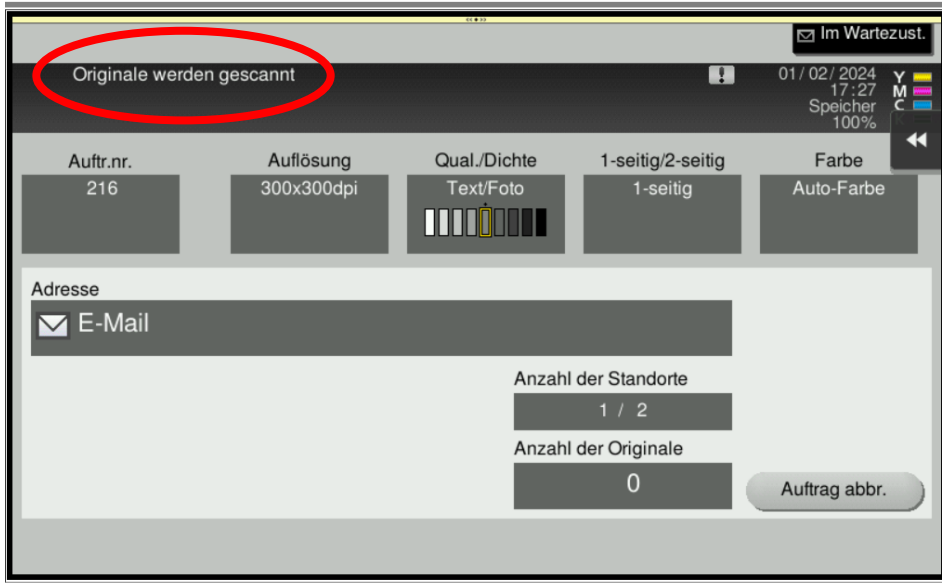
Im Wartezust.

Originale werden gescannt

01/02/2024
17:27
Speicher
100%

Y
M
C
K

Auftr.nr.
216

Auflösung
300x300dpi

Qual./Dichte
Text/Foto

1-seitig/2-seitig
1-seitig

Farbe
Auto-Farbe

Adresse
E-Mail

Anzahl der Standorte
1 / 2

Anzahl der Originale
0

Auftrag abbr.